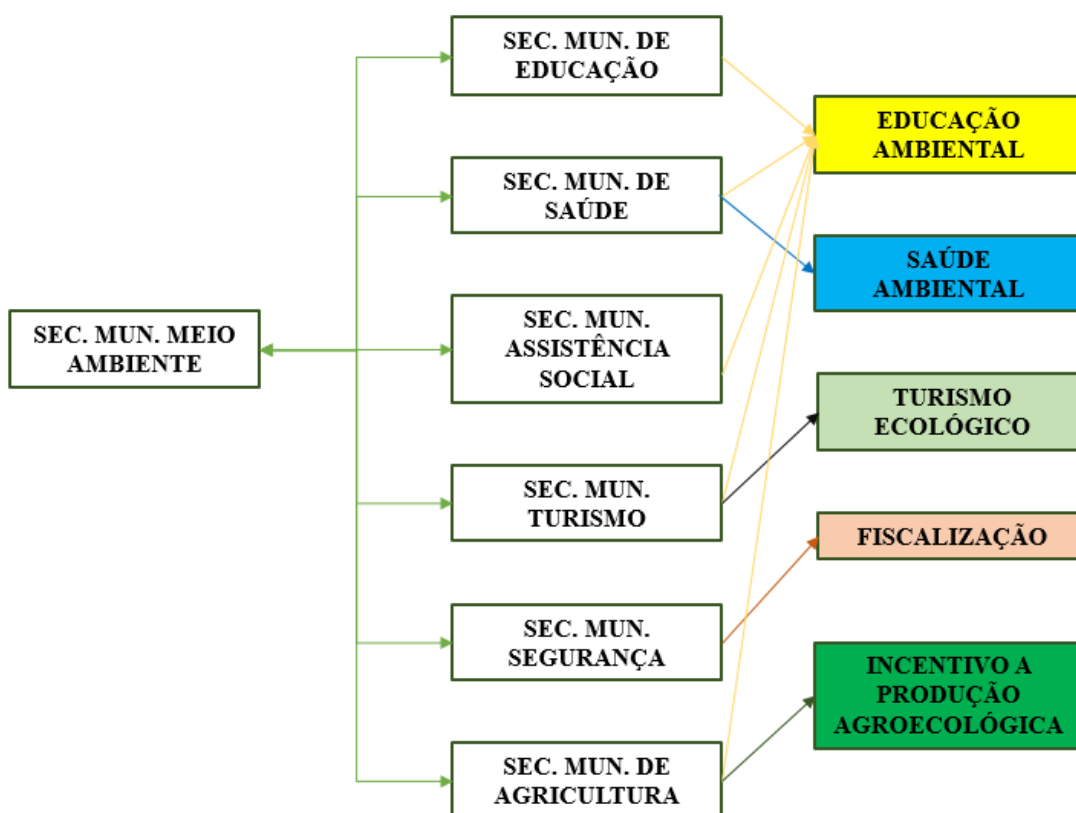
SEC. MUN. MEIO AMBIENTE

SEC. MUN. DE EDUCAÇÃO

SEC. MUN. DE SAÚDE

SEC. MUN. ASSISTÊNCIA SOCIAL

SEC. MUN. TURISMO

SEC. MUN. SEGURANÇA

SEC. MUN. DE AGRICULTURA

EDUCAÇÃO AMBIENTAL

SAÚDE AMBIENTAL

TURISMO ECOLÓGICO

FISCALIZAÇÃO

INCENTIVO A PRODUÇÃO AGROECOLÓGICA